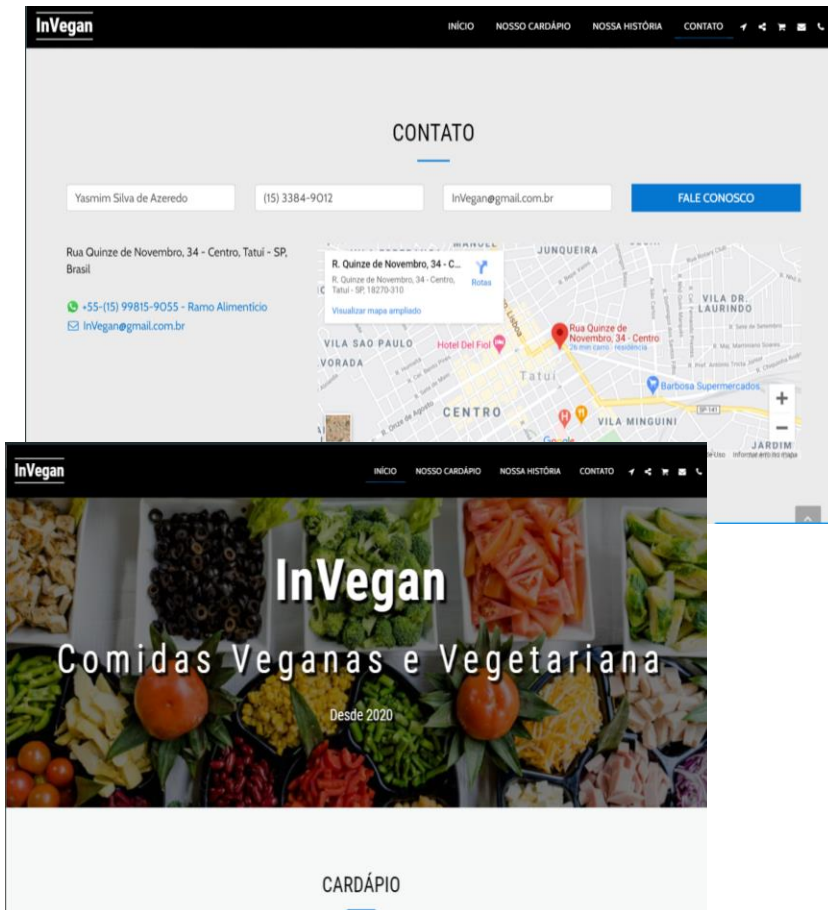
InVegan

INÍCIO NOSSO CARDÁPIO NOSSA HISTÓRIA CONTATO

CONTATO

Yasmim Silva de Azeredo
(15) 3384-9012
InVegan@gmail.com.br
FALE CONOSCO

Rua Quinze de Novembro, 34 - Centro, Tatui - SP, Brasil

+55-(15) 99815-9055 - Ramo Alimentício
InVegan@gmail.com.br

R. Quinze de Novembro, 34 - C...
R. Quinze de Novembro, 34 - Centro, Tatuí - SP, 18270-310
Rotas
Visualizar mapa ampliado

JUNQUEIRA
VILA DR. LAURINDO
VILA SAO PAULO
Hotel Del Fiol
VORADA
Rua Quinze de Novembro, 34 - Centro
26 min carro · residência
Tatuí
Barbosa Supermercados
CENTRO
VILA MINGUINI
JARDIM
Google
Informar erro no mapa

InVegan

INÍCIO NOSSO CARDÁPIO NOSSA HISTÓRIA CONTATO

InVegan

Comidas Veganas e Vegetariana

Desde 2020

CARDÁPIO